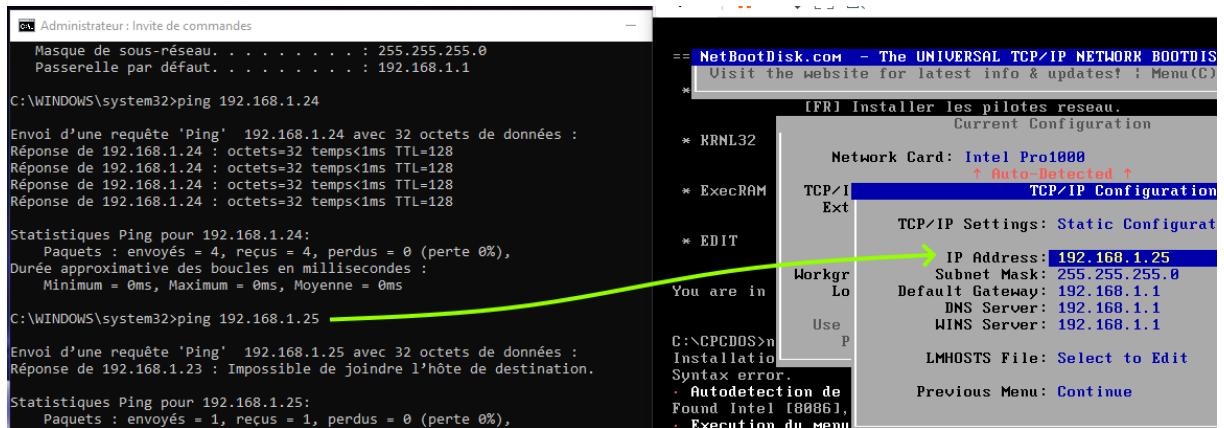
Administrateur : Invite de commandes

Masque de sous-réseau. . . . . . . . . : 255.255.255.0
Passerelle par défaut. . . . . . . . . : 192.168.1.1

C:\WINDOWS\system32>ping 192.168.1.24

Envoi d'une requête 'Ping' 192.168.1.24 avec 32 octets de données :
Réponse de 192.168.1.24 : octets=32 temps<1ms TTL=128
Réponse de 192.168.1.24 : octets=32 temps<1ms TTL=128
Réponse de 192.168.1.24 : octets=32 temps<1ms TTL=128
Réponse de 192.168.1.24 : octets=32 temps<1ms TTL=128

Statistiques Ping pour 192.168.1.24:
Paquets : envoyés = 4, reçus = 4, perdus = 0 (perte 0%),
Durée approximative des boucles en millisecondes :
Minimum = 0ms, Maximum = 0ms, Moyenne = 0ms

C:\WINDOWS\system32>ping 192.168.1.25

Envoi d'une requête 'Ping' 192.168.1.25 avec 32 octets de données :
Réponse de 192.168.1.23 : Impossible de joindre l'hôte de destination.

Statistiques Ping pour 192.168.1.25:
Paquets : envoyés = 1, reçus = 1, perdus = 0 (perte 0%),

== NetBootDisk.com - The UNIVERSAL TCP/IP NETWORK BOOTDIS
Visit the website for latest info & updates! ¦ Menu(C)
*
[FR] Installer les pilotes reseau.
Current Configuration
* KRNL32
Network Card: Intel Pro1000
↑ Auto-Detected ↑
* ExecRAM TCP/I
Ext
TCP/IP Configuration
TCP/IP Settings: Static Configurat
* EDIT
IP Address: 192.168.1.25
Workgr Subnet Mask: 255.255.255.0
You are in Lo Default Gateway: 192.168.1.1
DNS Server: 192.168.1.1
Use WINS Server: 192.168.1.1
P
C:\CPCDOS>n
Installatio LMHOSTS File: Select to Edit
Syntax error.
· Autodetection de Previous Menu: Continue
Found Intel [8086],
· Execution du menu